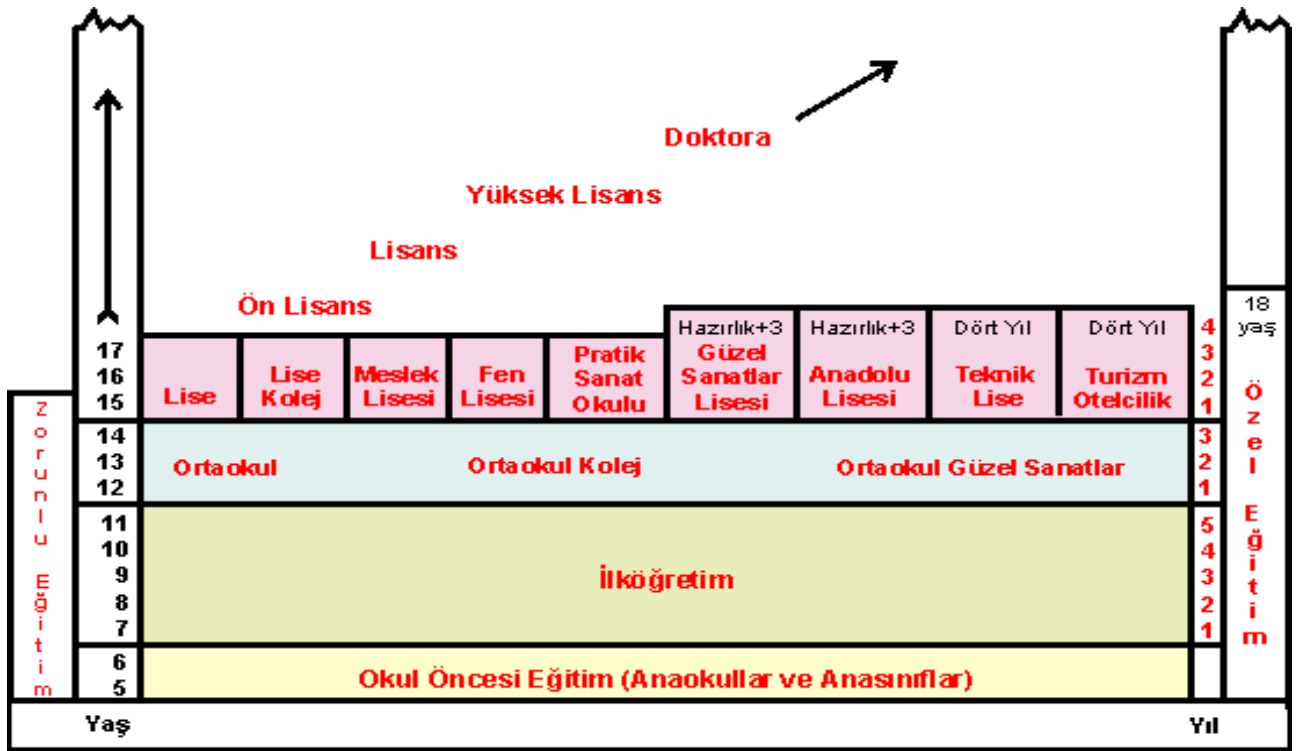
Doktora

Yüksek Lisans

Lisans

Ön Lisans

Zorunlu Eğitim

| 17 16 15 | Lise | Lise Kolej | Meslek Lisesi | Fen Lisesi | Pratik Sanat Okulu | Hazırlık+3 Güzel Sanatlar Lisesi | Hazırlık+3 Anadolu Lisesi | Dört Yıl Teknik Lise | Dört Yıl Turizm Otelcilik | 4 3 2 1 |
|---|---|---|---|---|---|---|---|---|---|---|
| 14 13 12 | Ortaokul | | | Ortaokul Kolej | | | | Ortaokul Güzel Sanatlar | | 3 2 1 |
| 11 10 9 8 7 | İlköğretim | | | | | | | | | 5 4 3 2 1 |
| 6 5 | Okul Öncesi Eğitim (Anaokullar ve Anasınıflar) | | | | | | | | | |

18 yaş

Özel Eğitim

Yaş

Yıl